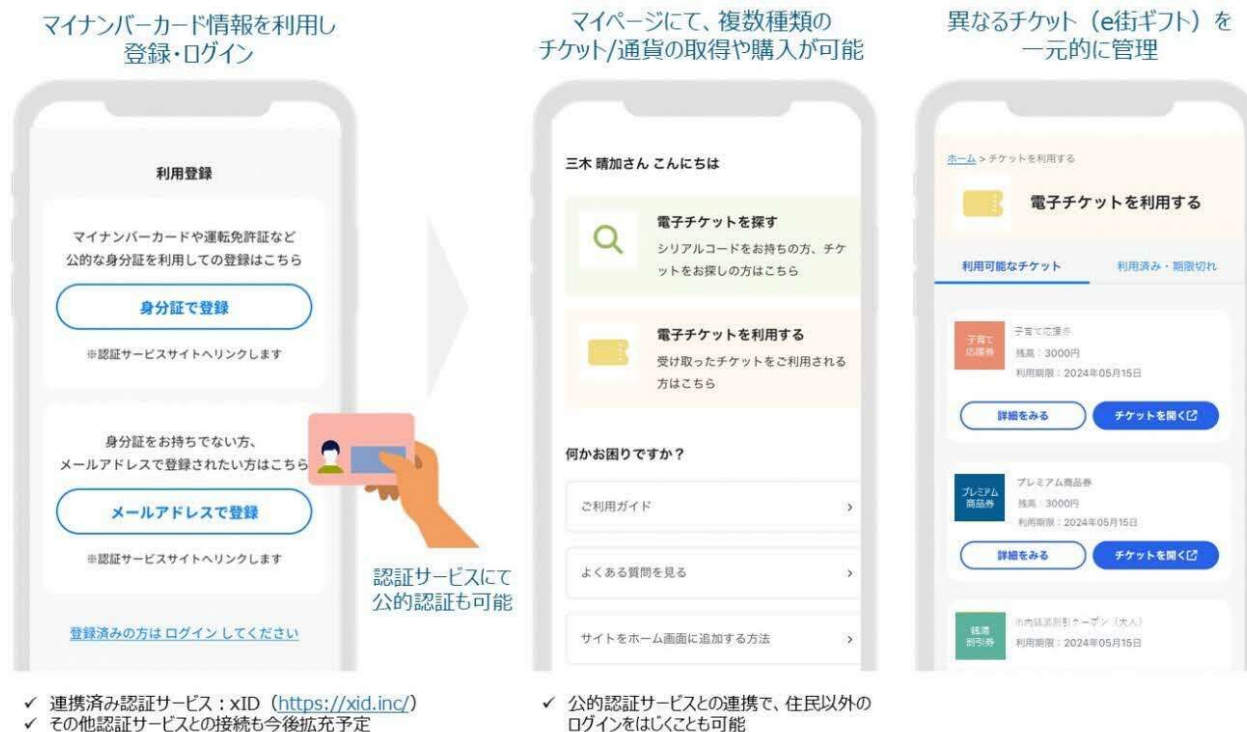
マイナンバーカード情報を利用し
登録・ログイン

利用登録

マイナンバーカードや運転免許証など
公的な身分証を利用しての登録はこちら

身分証で登録

※認証サービスサイトへリンクします

身分証をお持ちでない方、
メールアドレスで登録されたい方はこちら

メールアドレスで登録

※認証サービスサイトへリンクします

登録済みの方は ログイン してください

認証サービスにて
公的認証も可能

✓ 連携済み認証サービス：xID（https://xid.inc/）
✓ その他認証サービスとの接続も今後拡充予定

マイページにて、複数種類の
チケット/通貨の取得や購入が可能

三木 晴加さん こんにちは

電子チケットを探す
シリアルコードをお持ちの方、チケットをお探しの方はこちら

電子チケットを利用する
受け取ったチケットをご利用される方はこちら

何かお困りですか？

ご利用ガイド ›

よくある質問を見る ›

サイトをホーム画面に追加する方法 ›

✓ 公的認証サービスとの連携で、住民以外のログインをはじくことも可能

異なるチケット（e街ギフト）を
一元的に管理

ホーム > チケットを利用する

電子チケットを利用する

利用可能なチケット

利用済み・期限切れ

子育て応援券
子育て応援券
残高：3000円
利用期限：2024年05月15日

詳細をみる

チケットを開く

プレミアム商品券
プレミアム商品券
残高：3000円
利用期限：2024年05月15日

詳細をみる

チケットを開く

鉄道割引券
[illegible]クーポン（大人）
利用期限：2024年05月15日